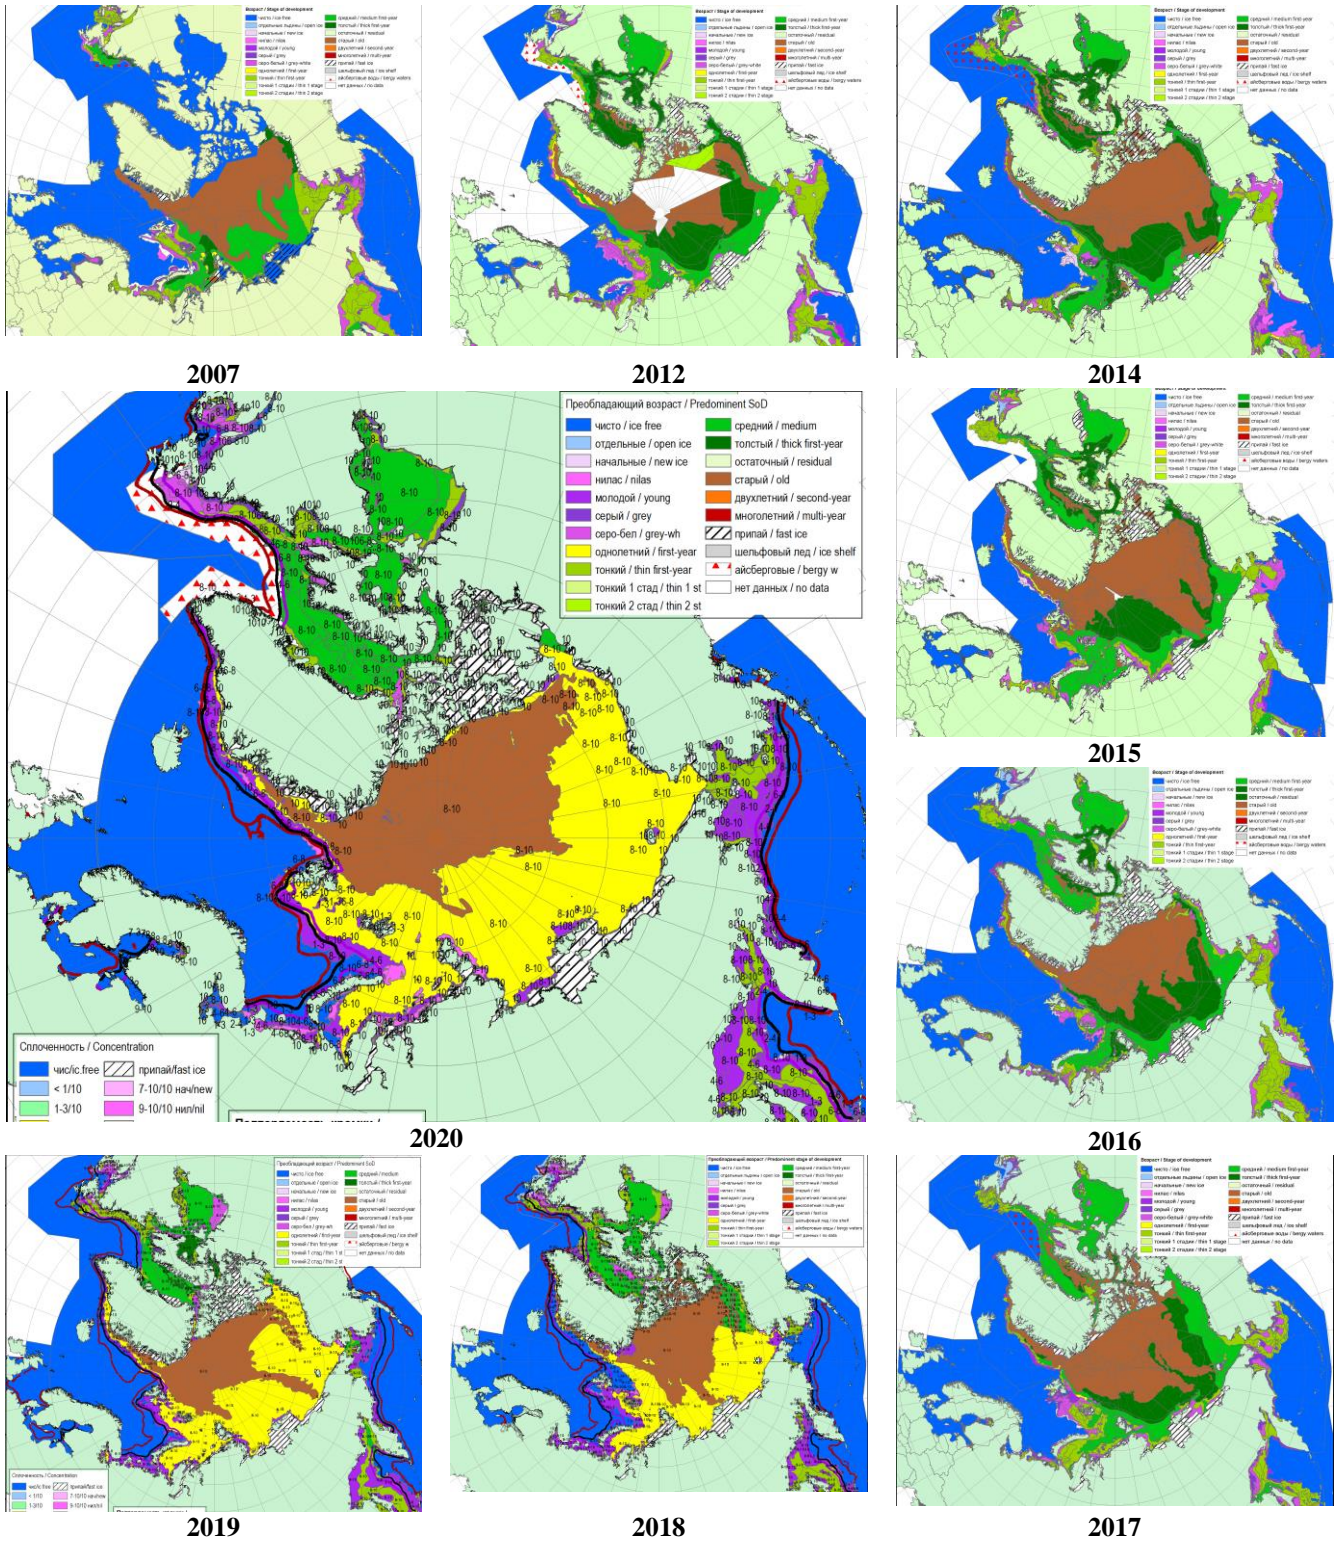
2007

2012

2014

Преобладающий возраст / Predominent SoD

| | |
|---|---|
| чисто / ice free | средний / medium |
| отдельные / open ice | толстый / thick first-year |
| начальные / new ice | остаточный / residual |
| нилас / nilas | старый / old |
| молодой / young | двухлетний / second-year |
| серый / grey | многолетний / multi-year |
| серо-бел / grey-wh | припай / fast ice |
| однолетний / first-year | шельфовый лед / ice shelf |
| тонкий / thin first-year | айсберговые / bergy w |
| тонкий 1 стад / thin 1 st | нет данных / no data |
| тонкий 2 стад / thin 2 st | |

Сплоченность / Concentration

| | |
|---|---|
| чис/ic.free | припай/fast ice |
| < 1/10 | 7-10/10 нач/new |
| 1-3/10 | 9-10/10 нил/nil |

2020

2015

2016

2019

2018

2017